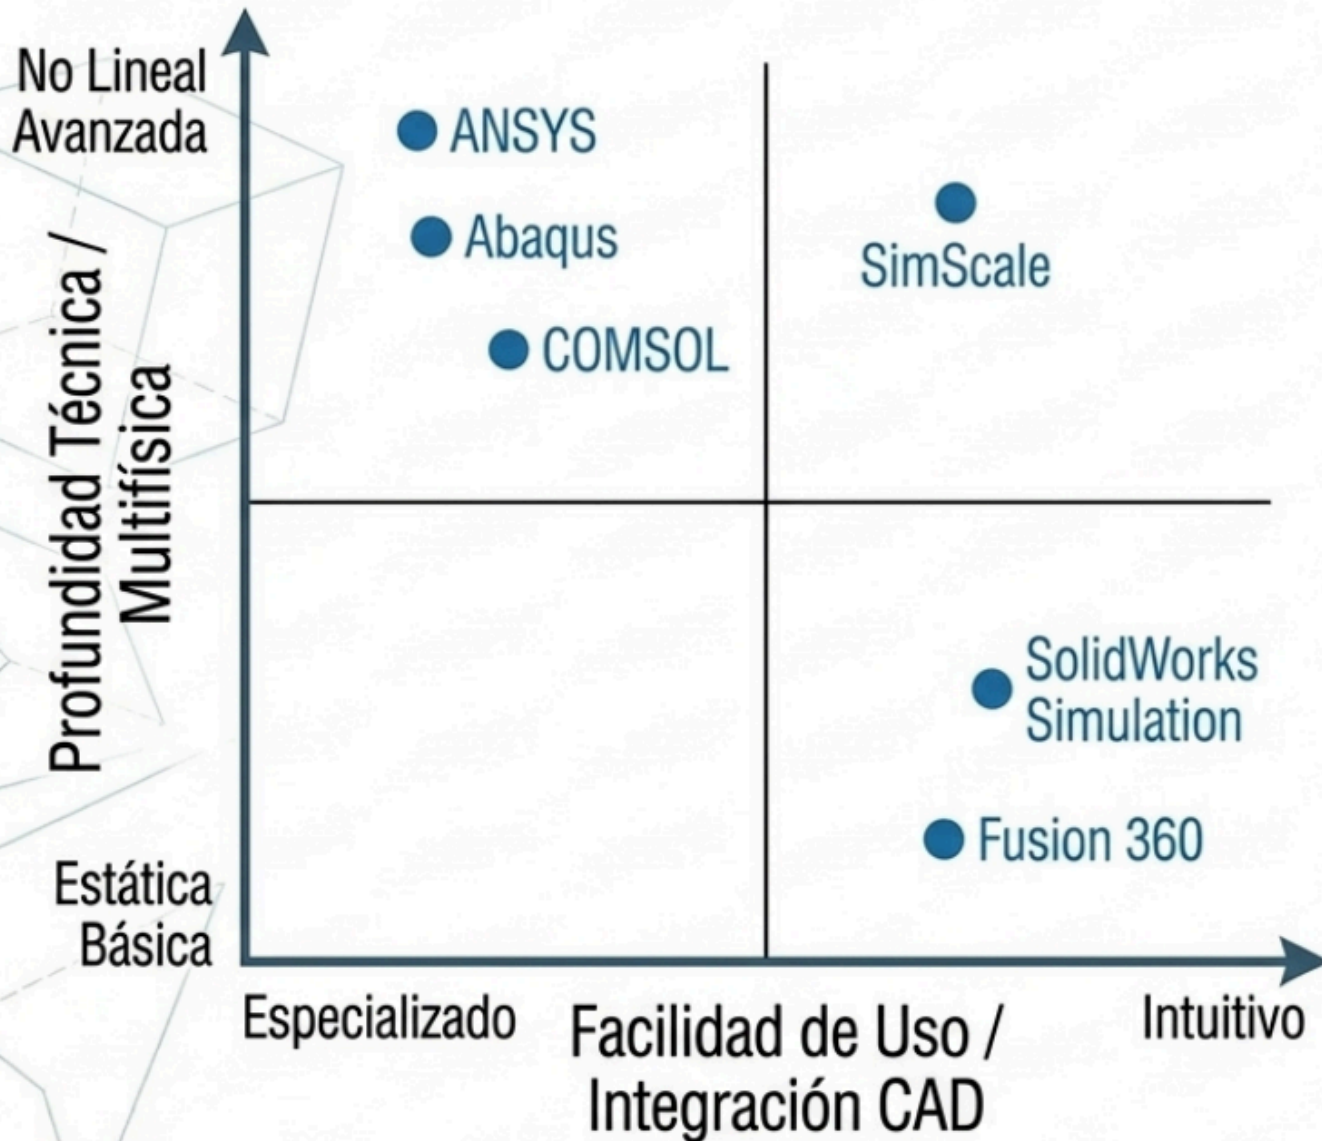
No Lineal Avanzada

Profundidad Técnica / Multifísica

Estática Básica

ANSYS

Abaqus

COMSOL

SimScale

SolidWorks Simulation

Fusion 360

Especializado

Facilidad de Uso / Integración CAD

Intuitivo